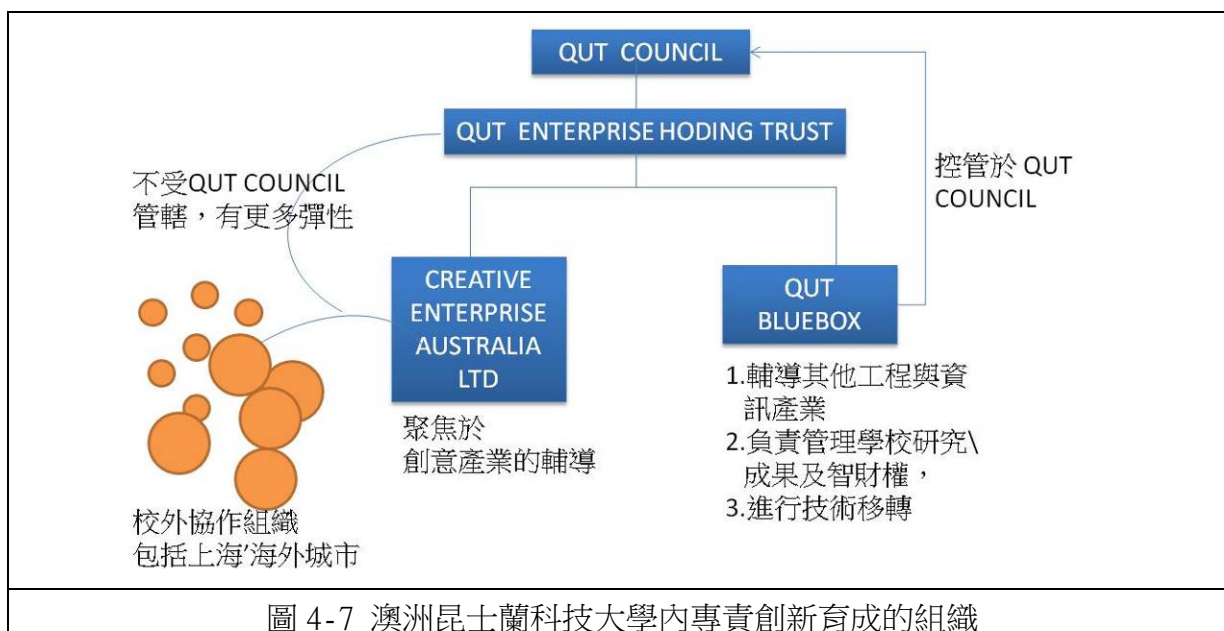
QUT COUNCIL

QUT ENTERPRISE HODING TRUST

控管於 QUT COUNCIL

不受QUT COUNCIL 管轄，有更多彈性

CREATIVE ENTERPRISE AUSTRALIA LTD

QUT BLUEBOX

1.輔導其他工程與資訊產業
2.負責管理學校研究\成果及智財權，
3.進行技術移轉

聚焦於
創意產業的輔導

校外協作組織
包括上海'海外城市

圖 4-7 澳洲昆士蘭科技大學內專責創新育成的組織